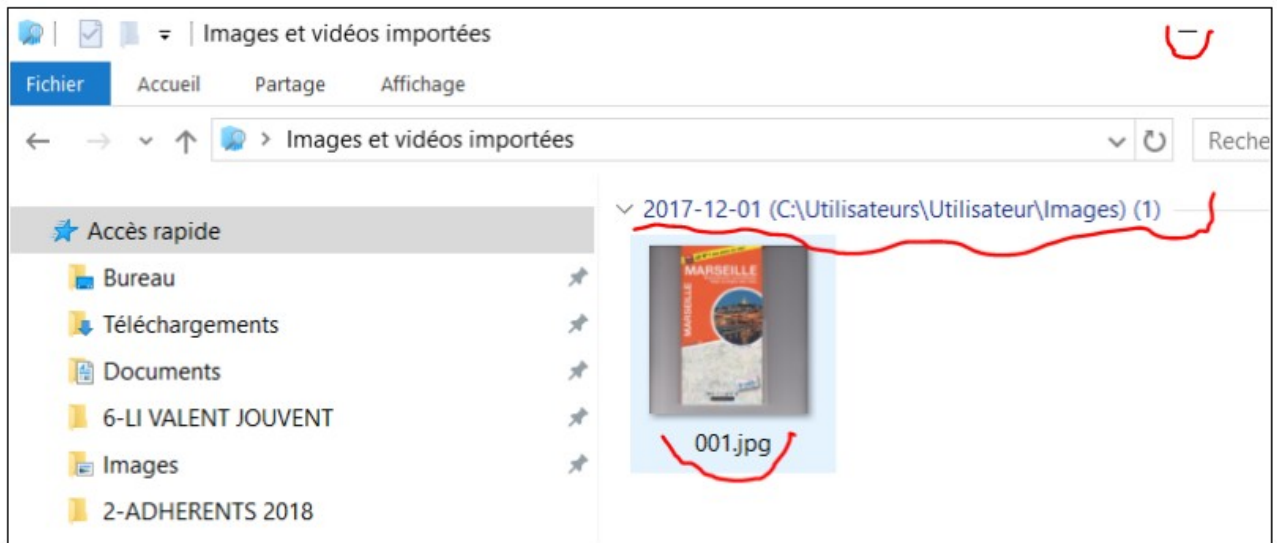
Images et vidéos importées

Fichier Accueil Partage Affichage

Images et vidéos importées

Reche

Accès rapide

Bureau

Téléchargements

Documents

6-LI VALENT JOUVENT

Images

2-ADHERENTS 2018

2017-12-01 (C:\Utilisateurs\Utilisateur\Images) (1)

MARSEILLE

001.jpg